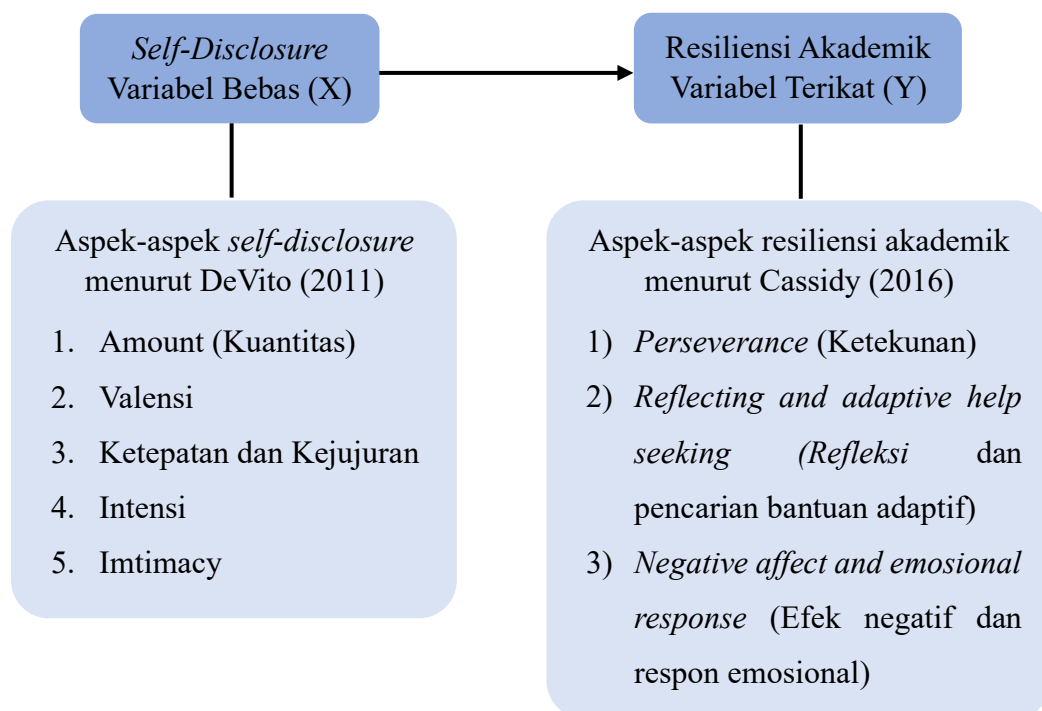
Self-Disclosure
Variabel Bebas (X)

Resiliensi Akademik
Variabel Terikat (Y)

Aspek-aspek self-disclosure menurut DeVito (2011)

1. Amount (Kuantitas)
2. Valensi
3. Ketepatan dan Kejujuran
4. Intensi
5. Imtimacy

Aspek-aspek resiliensi akademik menurut Cassidy (2016)

1) Perseverance (Ketekunan)
2) Reflecting and adaptive help seeking (Refleksi dan pencarian bantuan adaptif)
3) Negative affect and emosional response (Efek negatif dan respon emosional)